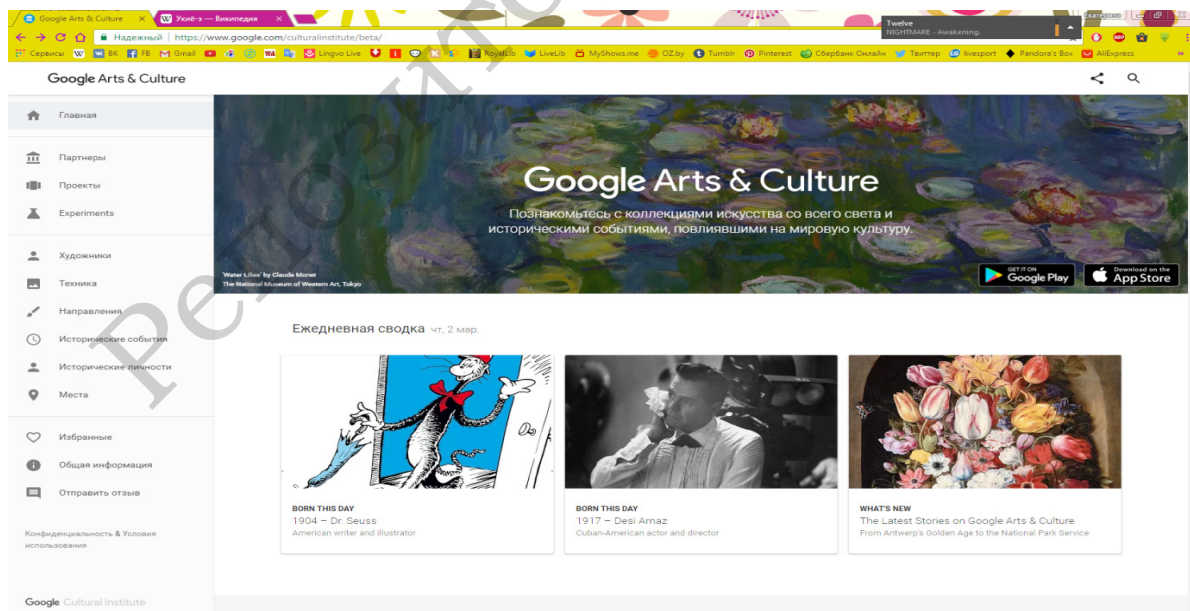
Google Arts & Culture × Укиё-э — Википедия ×

Twelve
NIGHTMARE - Awakening.

Надежный | https://www.google.com/culturalinstitute/beta/

Сервисы ВК FB Gmail Lingvo Live RoyalLib LiveLib MyShows.me OZ.by Tumblr Pinterest Сбербанк Онлайн Твиттер livesport Pandora's Box AliExpress

Google Arts & Culture

Главная

Партнеры
Проекты
Experiments

Художники
Техника
Направления
Исторические события
Исторические личности
Места

Избранные
Общая информация
Отправить отзыв

Конфиденциальность & Условия использования

Google Cultural Institute

Google Arts & Culture

Познакомьтесь с коллекциями искусства со всего света и историческими событиями, повлиявшими на мировую культуру.

'Water Lilies' by Claude Monet
The National Museum of Western Art, Tokyo

GET IT ON Google Play
Download on the App Store

Ежедневная сводка чт, 2 мар.

BORN THIS DAY
1904 – Dr. Seuss
American writer and illustrator

BORN THIS DAY
1917 – Desi Arnaz
Cuban-American actor and director

WHAT'S NEW
The Latest Stories on Google Arts & Culture
From Antwerp's Golden Age to the National Park Service